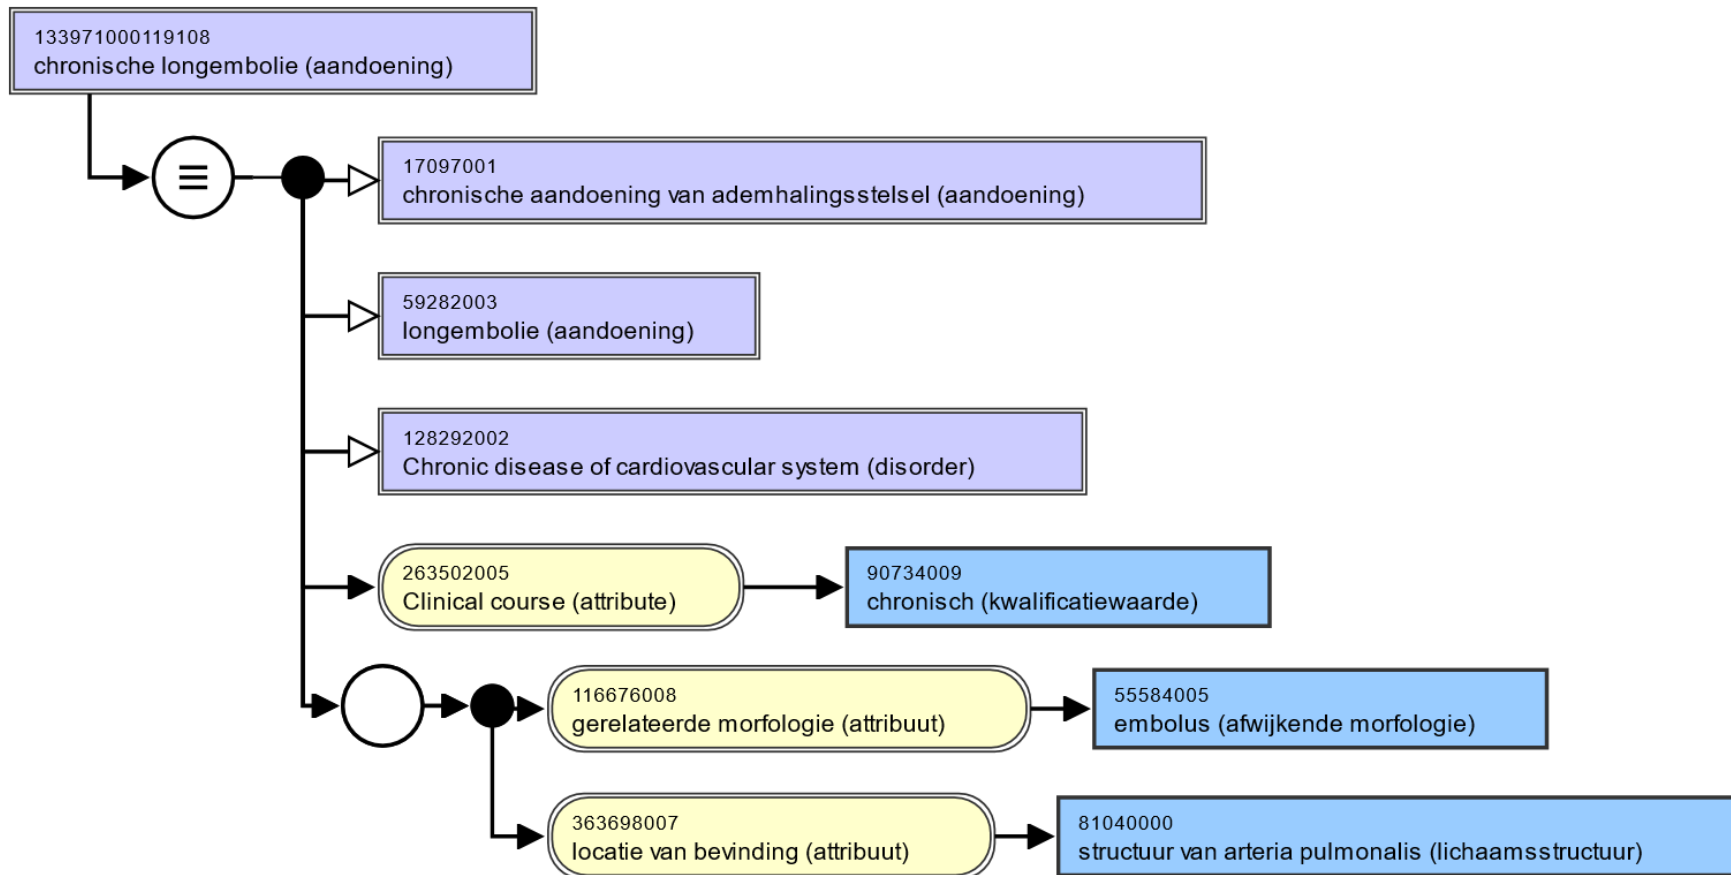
133971000119108
chronische longembolie (aandoening)

≡

17097001
chronische aandoening van ademhalingsstelsel (aandoening)

59282003
longembolie (aandoening)

128292002
Chronic disease of cardiovascular system (disorder)

263502005
Clinical course (attribute)

90734009
chronisch (kwalificatiewaarde)

116676008
gerelateerde morfologie (attribuut)

55584005
embolus (afwijkende morfologie)

363698007
locatie van bevinding (attribuut)

81040000
structuur van arteria pulmonalis (lichaamsstructuur)